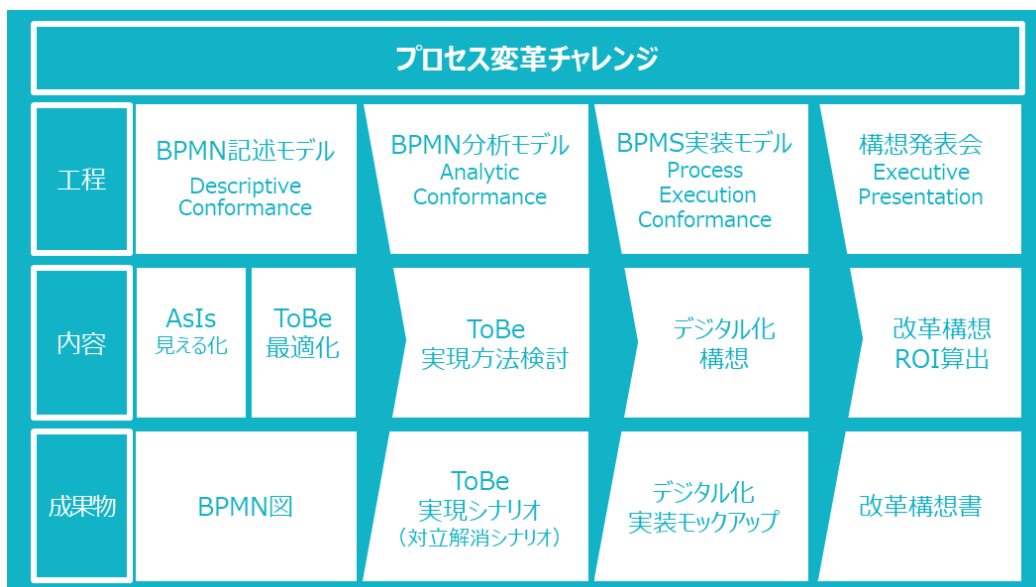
プロセス変革チャレンジ

| 工程 | BPMN記述モデル Descriptive Conformance | | BPMN分析モデル Analytic Conformance | BPMS実装モデル Process Execution Conformance | 構想発表会 Executive Presentation |
|---|---|---|---|---|---|
| 内容 | AsIs 見える化 | ToBe 最適化 | ToBe 実現方法検討 | デジタル化 構想 | 改革構想 ROI算出 |
| 成果物 | BPMN図 | | ToBe 実現シナリオ （対立解消シナリオ） | デジタル化 実装モックアップ | 改革構想書 |